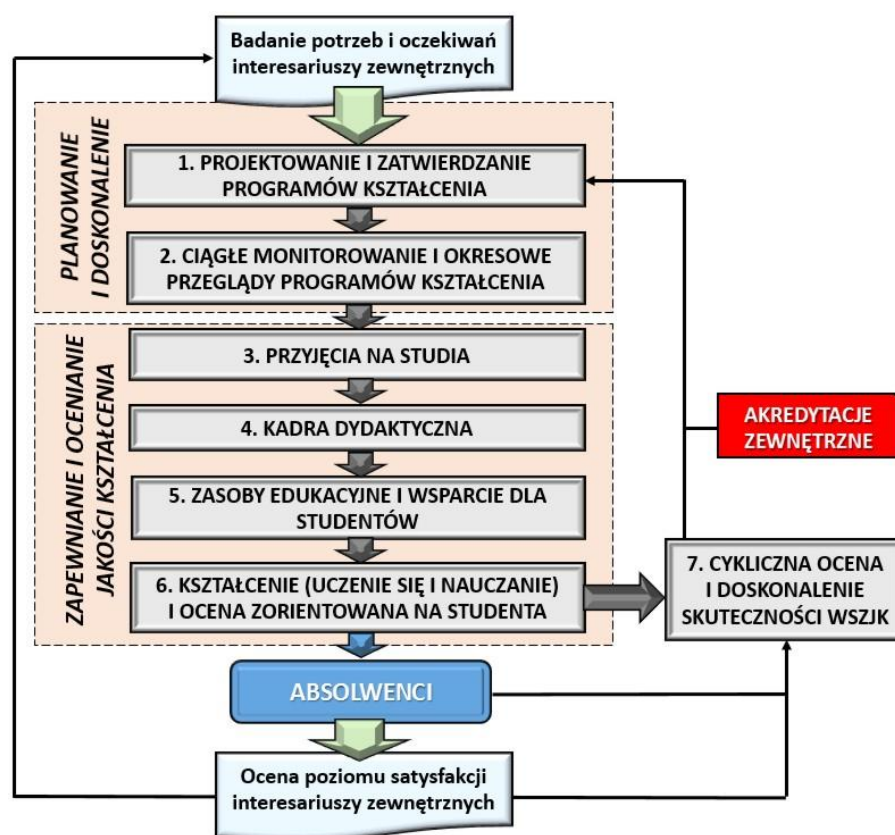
Badanie potrzeb i oczekiwań interesariuszy zewnętrznych

PLANOWANIE I DOSKONALENIE

1. PROJEKTOWANIE I ZATWIERDZANIE PROGRAMÓW KSZTAŁCENIA

2. CIĄGŁE MONITOROWANIE I OKRESOWE PRZEGLĄDY PROGRAMÓW KSZTAŁCENIA

ZAPEWNIANIE I OCENIANIE JAKOŚCI KSZTAŁCENIA

3. PRZYJĘCIA NA STUDIA

4. KADRA DYDAKTYCZNA

5. ZASOBY EDUKACYJNE I WSPARCIE DLA STUDENTÓW

6. KSZTAŁCENIE (UCZENIE SIĘ I NAUCZANIE) I OCENA ZORIENTOWANA NA STUDENTA

AKREDYTACJE ZEWNĘTRZNE

7. CYKLICZNA OCENA I DOSKONALENIE SKUTECZNOŚCI WSZJK

ABSOLWENCI

Ocena poziomu satysfakcji interesariuszy zewnętrznych